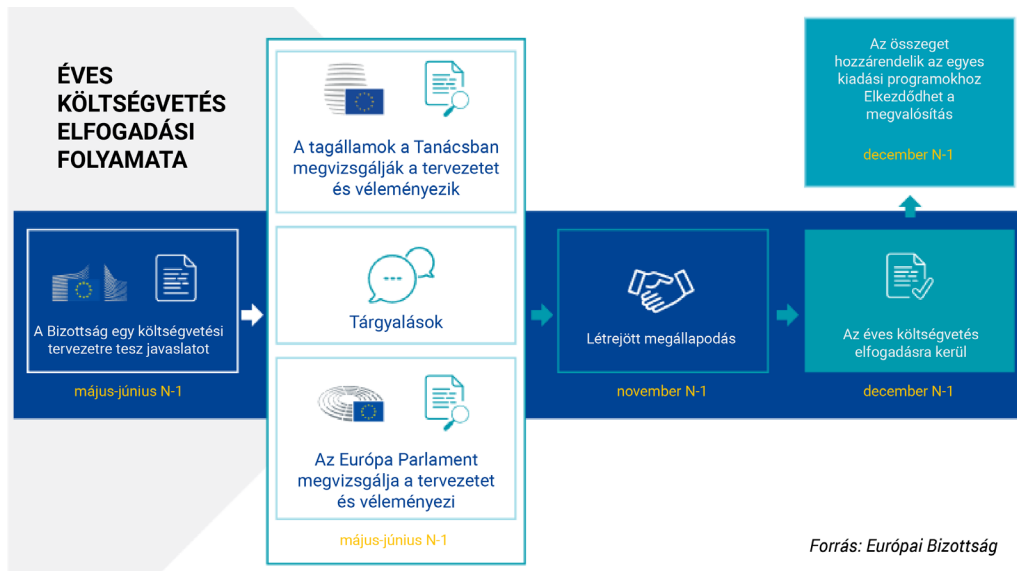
ÉVES KÖLTSÉGVETÉS ELFOGADÁSI FOLYAMATA

A Bizottság egy költségvetési tervezetre tesz javaslatot

május-június N-1

A tagállamok a Tanácsban megvizsgálják a tervezetet és véleményezik

Tárgyalások

Az Európa Parlament megvizsgálja a tervezetet és véleményezi

május-június N-1

Létrejött megállapodás

november N-1

Az éves költségvetés elfogadásra kerül

december N-1

Az összeget hozzárendelik az egyes kiadási programokhoz Elkezdődhet a megvalósítás

december N-1

Forrás: Európai Bizottság